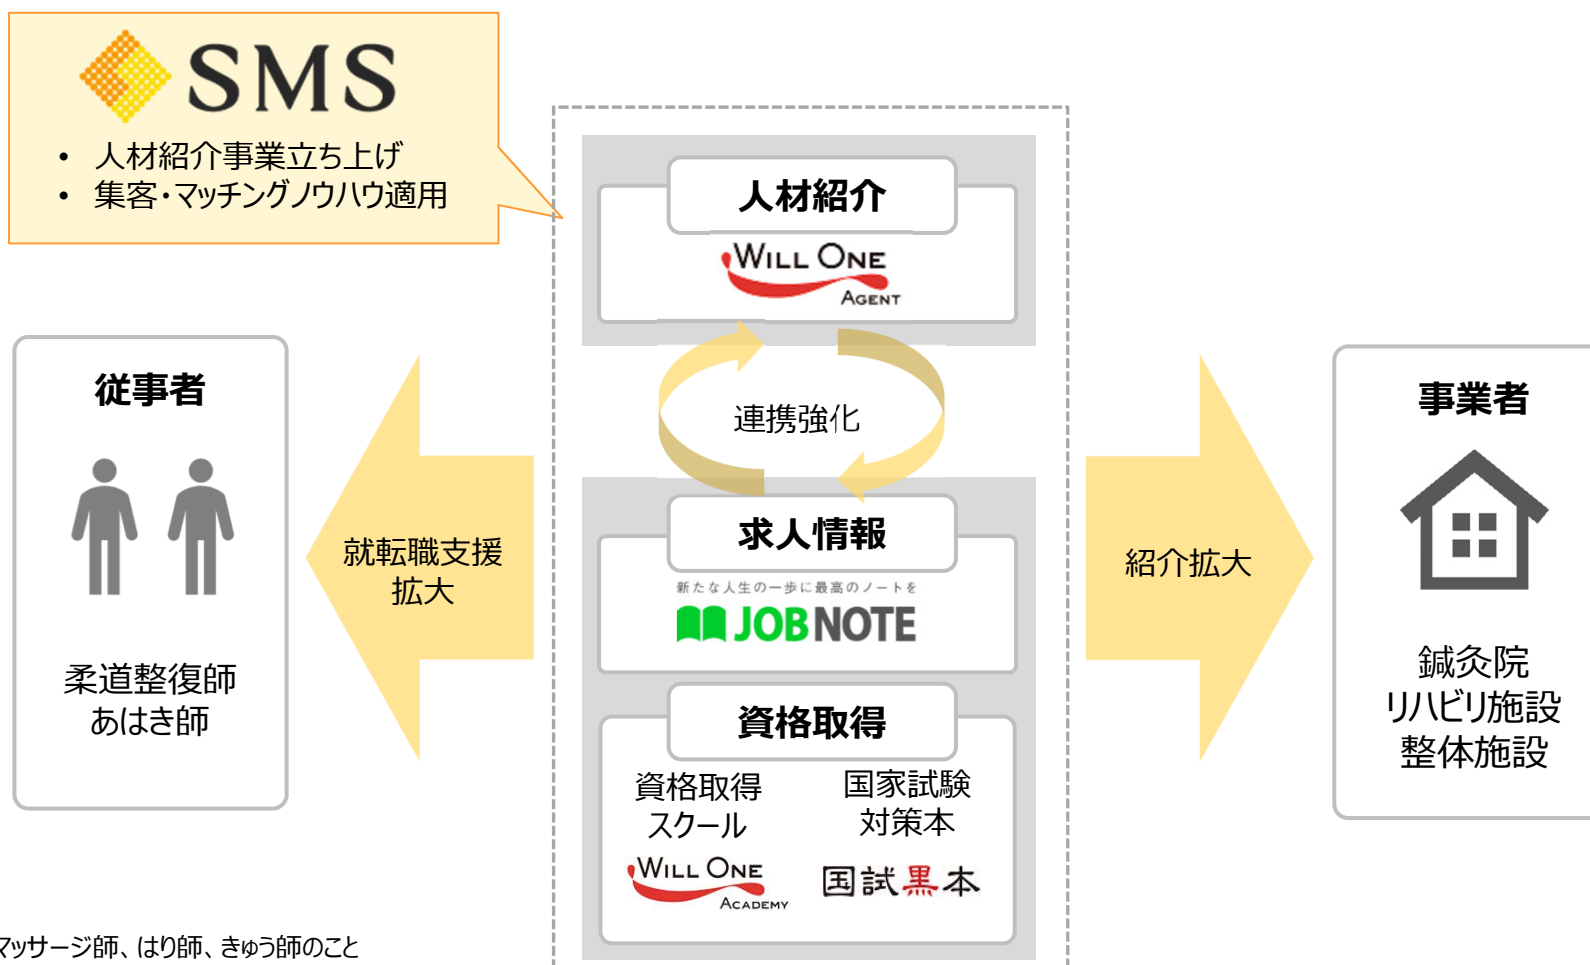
SMS

• 人材紹介事業立ち上げ
• 集客・マッチングノウハウ適用

人材紹介
WILL ONE AGENT

連携強化

求人情報
新たな人生の一歩に最高のノートを
JOBNOTE

資格取得
資格取得スクール
WILL ONE ACADEMY
国家試験対策本
国試黒本

従事者
柔道整復師
あはき師

就転職支援拡大

紹介拡大

事業者
鍼灸院
リハビリ施設
整体施設

マッサージ師、はり師、きゅう師のこと